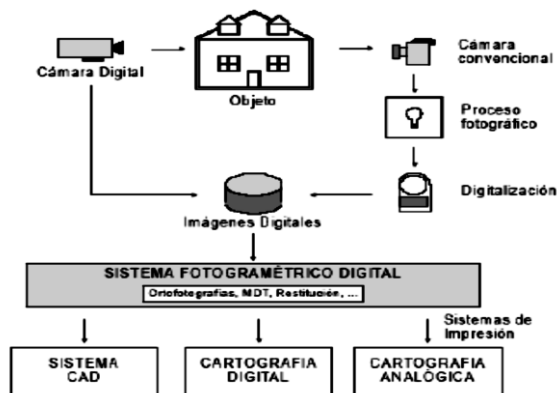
Cámara Digital

Objeto

Cámara convencional

Proceso fotográfico

Digitalización

Imágenes Digitales

SISTEMA FOTOGRAMÉTRICO DIGITAL

Ortofotografías, MDT, Restitución, ...

Sistemas de Impresión

SISTEMA CAD

CARTOGRAFIA DIGITAL

CARTOGRAFIA ANALÓGICA